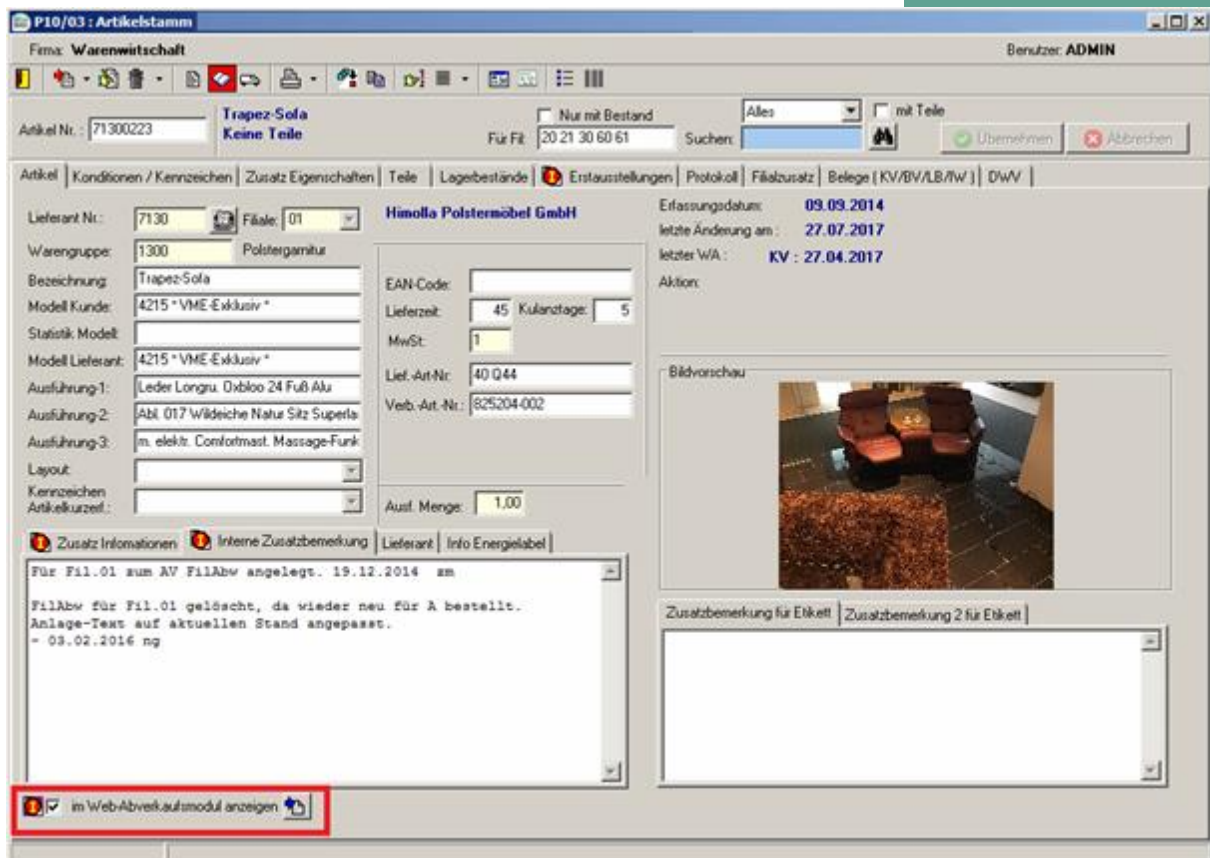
P10/03 : Artikelstamm

Firma: Warenwirtschaft

Benutzer: ADMIN

Artikel Nr.: 71300223

Trapez-Sofa
Keine Teile

Nur mit Bestand

Für Fil: 20 21 30 60 61

Alles

mit Teile

Suchen:

Übernehmen

Abbrechen

Artikel | Konditionen / Kennzeichen | Zusatz Eigenschaften | Teile | Lagerbestände | Erstausstellungen | Protokoll | Filialzusatz | Belege ( KV/BV/LB/IW ) | DWV

Lieferant Nr.: 7130

Filiale: 01

Himolla Polstermöbel GmbH

Erfassungsdatum: 09.09.2014

letzte Änderung am: 27.07.2017

letzter WA: KV : 27.04.2017

Aktion:

Warengruppe: 1300 Polstergarnitur

Bezeichnung: Trapez-Sofa

Modell Kunde: 4215 * VME-Exklusiv *

Statistik Modell:

Modell Lieferant: 4215 * VME-Exklusiv *

Ausführung-1: Leder Longru. Oxbloo 24 Fuß Alu

Ausführung-2: Abl. 017 Wildeiche Natur Sitz Superla

Ausführung-3: m. elektr. Comfortmast. Massage-Funk

Layout:

Kennzeichen Artikelkurzerl.:

EAN-Code:

Lieferzeit: 45 Kulanztage: 5

MwSt: 1

Lief.-Art-Nr: 40 Q44

Verb.-Art.-Nr.: 825204-002

Ausf. Menge: 1,00

Bildvorschau

Zusatz Informationen | Interne Zusatzbemerkung | Lieferant | Info Energielabel

Für Fil.01 zum AV FilAbw angelegt. 19.12.2014 zm

FilAbw für Fil.01 gelöscht, da wieder neu für A bestellt.
Anlage-Text auf aktuellen Stand angepasst.
- 03.02.2016 ng

Zusatzbemerkung für Etikett | Zusatzbemerkung 2 für Etikett

im Web-Abverkaufsmodul anzeigen